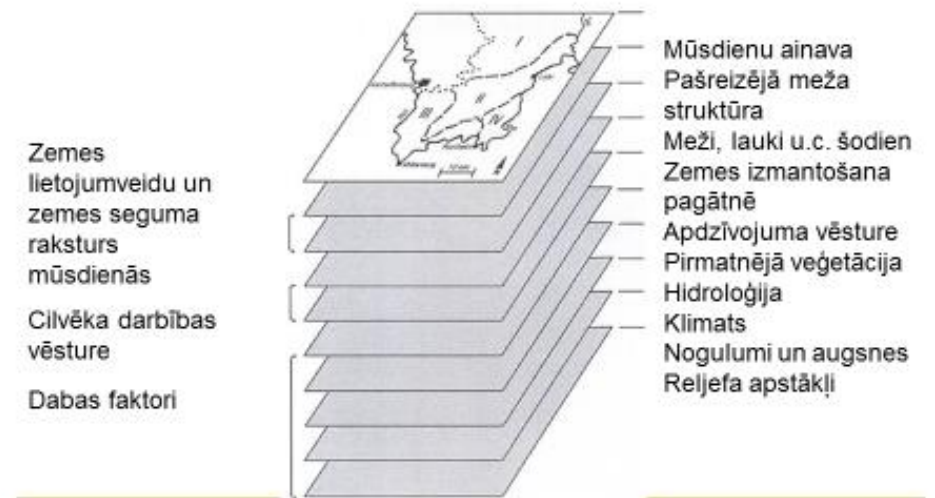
Zemes lietojumveidu un zemes seguma raksturs mūsdienās

Cilvēka darbības vēsture

Dabas faktori

Mūsdienu ainava
Pašreizējā meža struktūra
Meži, lauki u.c. šodien
Zemes izmantošana pagātnē
Apdzīvojuma vēsture
Pirmatnējā veģetācija
Hidroloģija
Klimats
Nogulumi un augsnes
Reljefa apstākļi